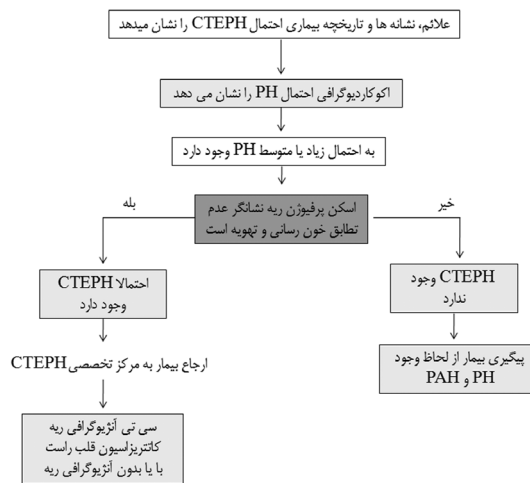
علائم، نشانه ها و تاریخچه بیماری احتمال CTEPH را نشان میدهد

اکوکاردیوگرافی احتمال PH را نشان می دهد

به احتمال زیاد یا متوسط PH وجود دارد

اسکن پرفیوژن ریه نشانگر عدم تطابق خون رسانی و تهویه است

بله

خیر

احتمالا CTEPH وجود دارد

CTEPH وجود ندارد

ارجاع بیمار به مرکز تخصصی CTEPH

پیگیری بیمار از لحاظ وجود PH و PAH

سی تی آنژیوگرافی ریه کاتتریزاسیون قلب راست با یا بدون آنژیوگرافی ریه